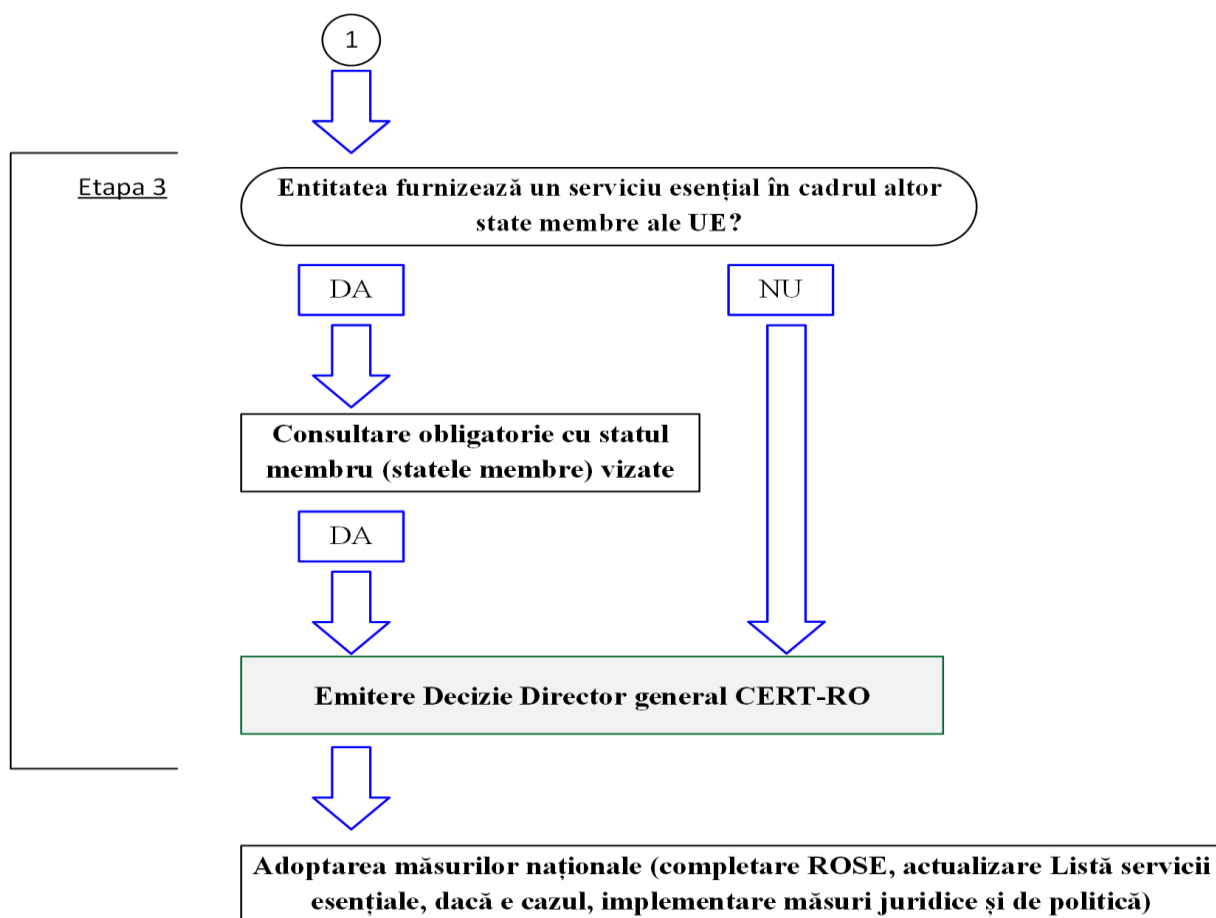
1

Etapa 3

Entitatea furnizează un serviciu esențial în cadrul altor state membre ale UE?

DA

NU

Consultare obligatorie cu statul membru (statele membre) vizate

DA

Emitere Decizie Director general CERT-RO

Adoptarea măsurilor naționale (completare ROSE, actualizare Listă servicii esențiale, dacă e cazul, implementare măsuri juridice și de politică)